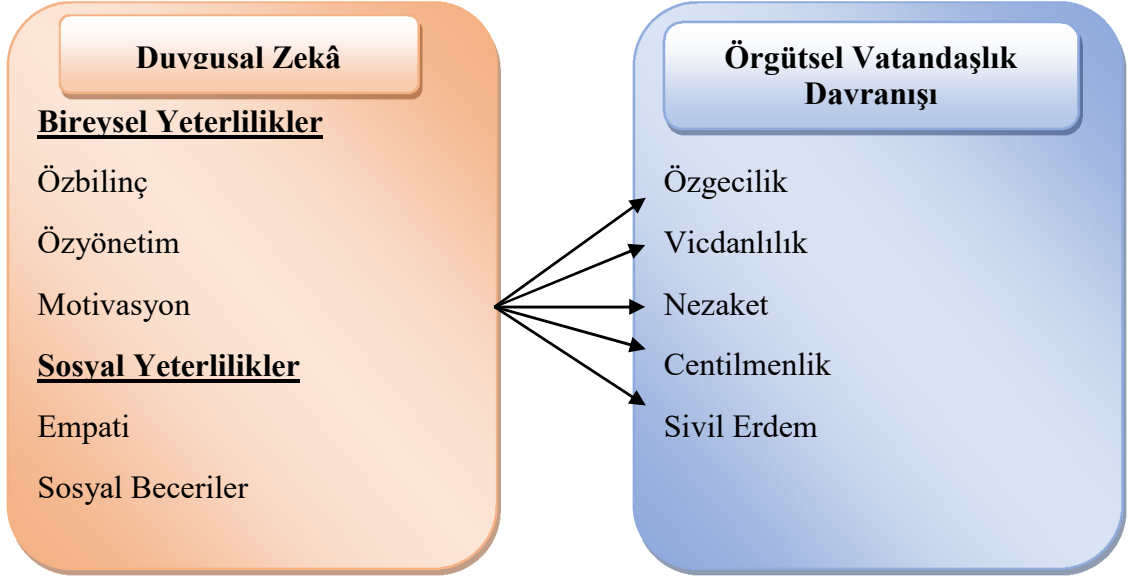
Duygusal Zekâ

Bireysel Yeterlilikler

Özbilinç

Özyönetim

Motivasyon

Sosyal Yeterlilikler

Empati

Sosyal Beceriler

Örgütsel Vatandaşlık Davranışı

Özgecilik

Vicdanlılık

Nezaket

Centilmenlik

Sivil Erdem